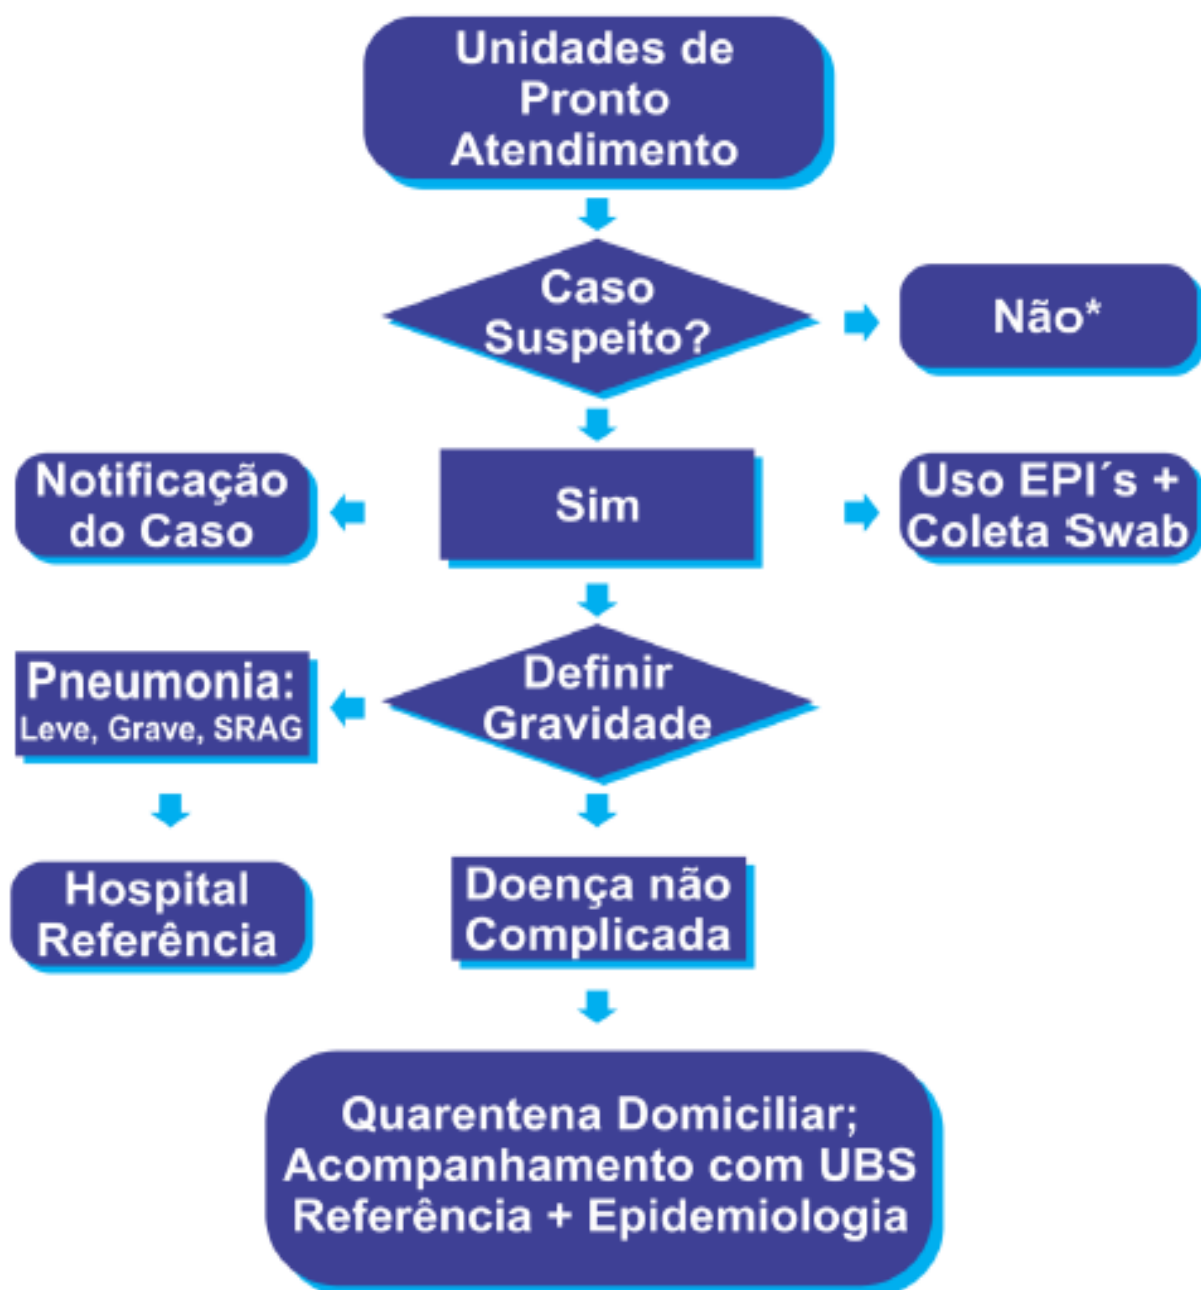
Unidades de Pronto Atendimento

Caso Suspeito?

Não*

Notificação do Caso

Sim

Uso EPI´s + Coleta Swab

Pneumonia: Leve, Grave, SRAG

Definir Gravidade

Hospital Referência

Doença não Complicada

Quarentena Domiciliar; Acompanhamento com UBS Referência + Epidemiologia